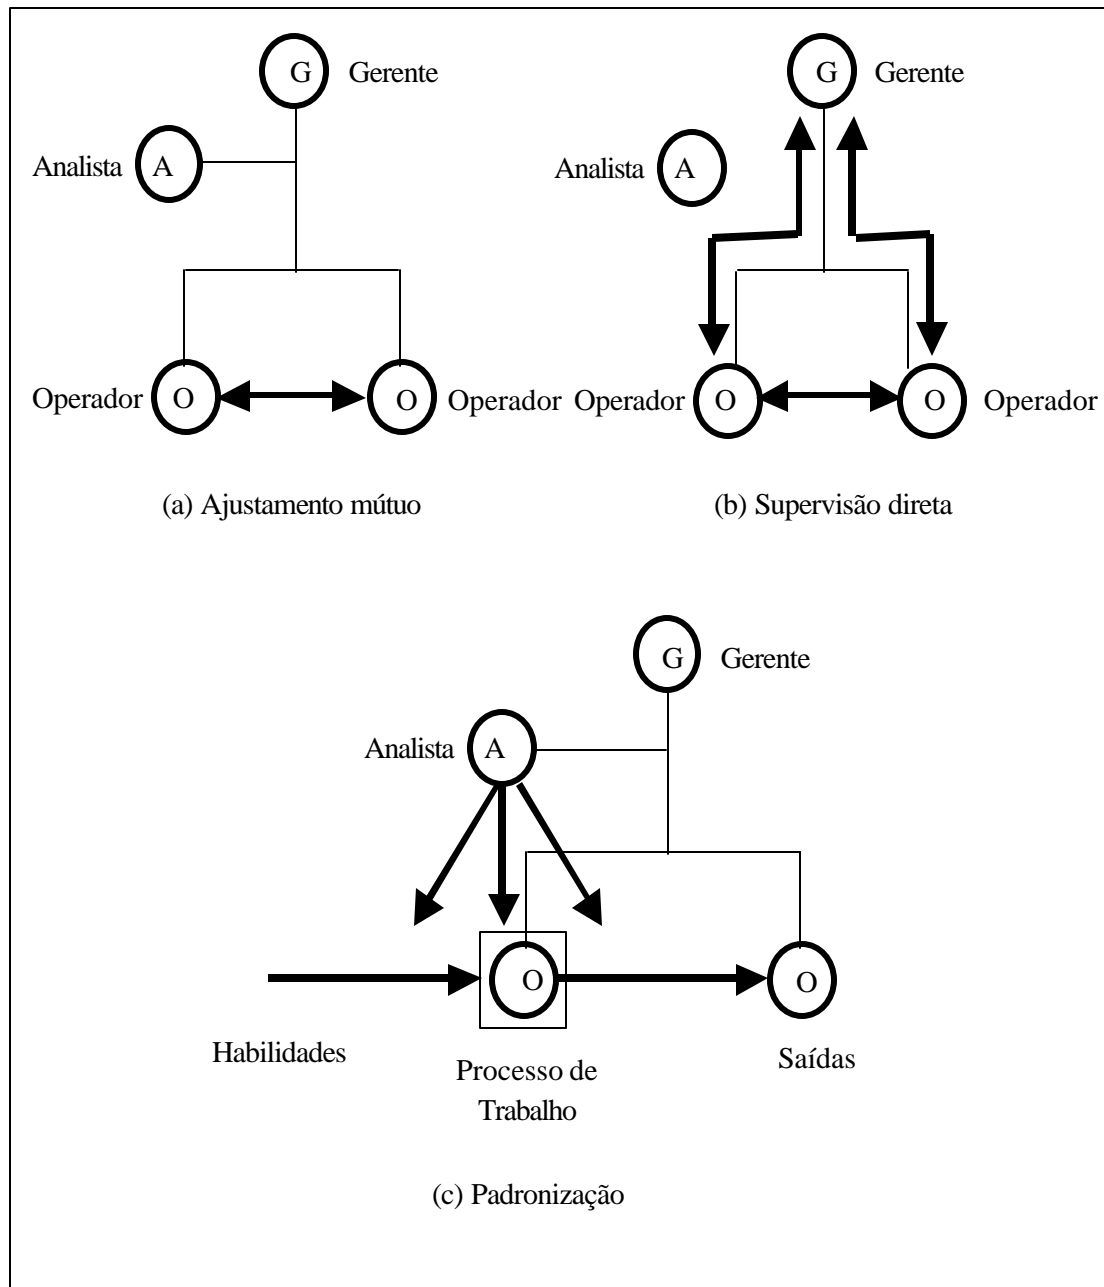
G Gerente

Analista A

Operador O O Operador

(a) Ajustamento mútuo

G Gerente

Analista A

Operador O O Operador

(b) Supervisão direta

G Gerente

Analista A

O O

Habilidades

Processo de Trabalho

Saídas

(c) Padronização